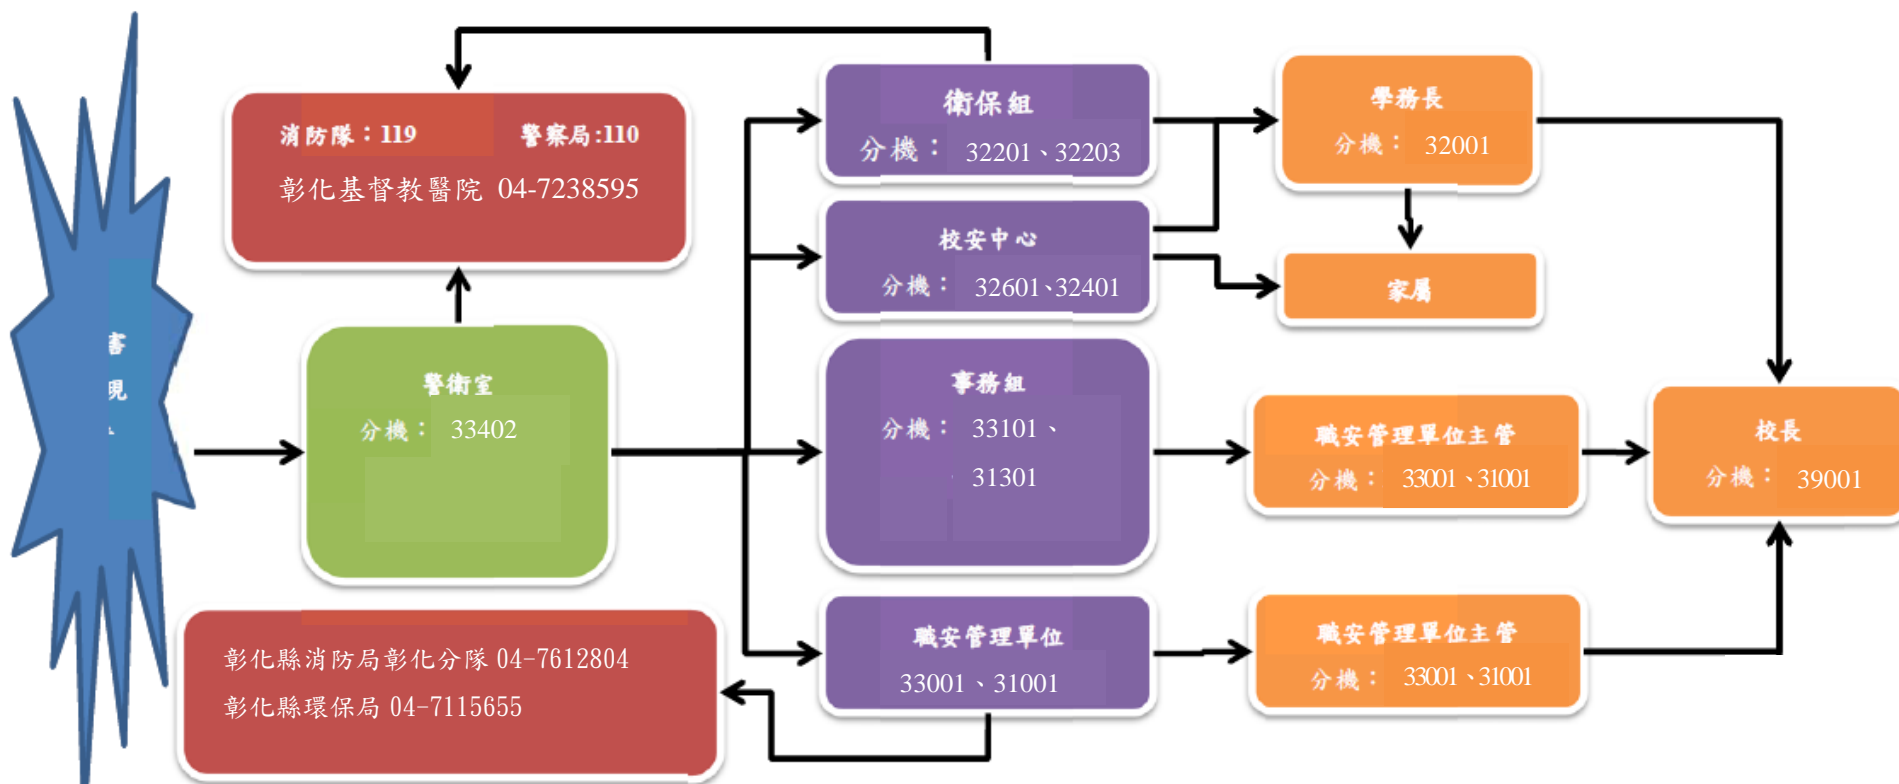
害
現
、

消防隊：119 警察局:110
彰化基督教醫院 04-7238595

警衛室
分機： 33402

彰化縣消防局彰化分隊 04-7612804
彰化縣環保局 04-7115655

衛保組
分機： 32201、32203

校安中心
分機： 32601、32401

事務組
分機： 33101、
31301

職安管理單位
33001、31001

學務長
分機： 32001

家屬

職安管理單位主管
分機： 33001、31001

職安管理單位主管
分機： 33001、31001

校長
分機： 39001